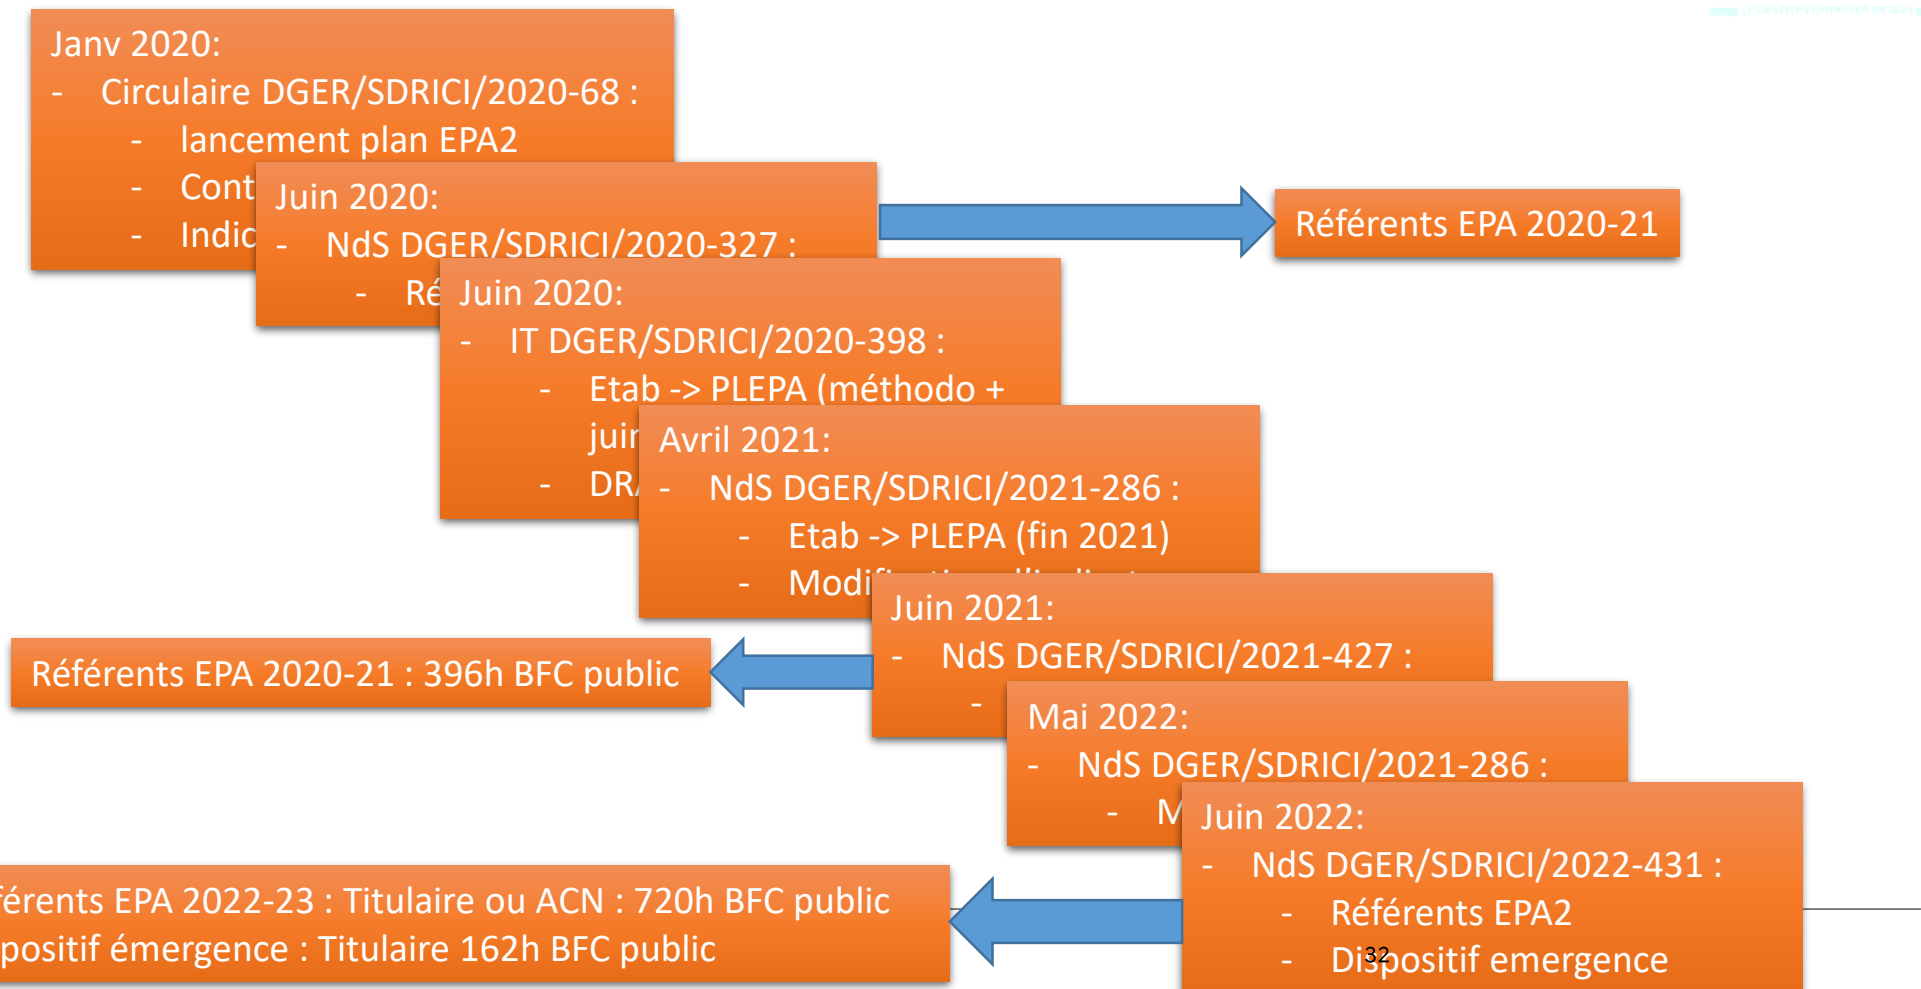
Janv 2020:
- Circulaire DGER/SDRICI/2020-68 :
- lancement plan EPA2
- Cont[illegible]
- Indic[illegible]

Juin 2020:
- NdS DGER/SDRICI/2020-327 :
- Ré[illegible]

Juin 2020:
- IT DGER/SDRICI/2020-398 :
- Etab -> PLEPA (méthodo +
juin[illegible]
- DR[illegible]

Avril 2021:
- NdS DGER/SDRICI/2021-286 :
- Etab -> PLEPA (fin 2021)
- Modi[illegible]

Juin 2021:
- NdS DGER/SDRICI/2021-427 :
- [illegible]

Mai 2022:
- NdS DGER/SDRICI/2021-286 :
- M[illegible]

Juin 2022:
- NdS DGER/SDRICI/2022-431 :
- Référents EPA2
- Dispositif emergence

Référents EPA 2020-21

Référents EPA 2020-21 : 396h BFC public

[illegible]férents EPA 2022-23 : Titulaire ou ACN : 720h BFC public
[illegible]positif émergence : Titulaire 162h BFC public

32